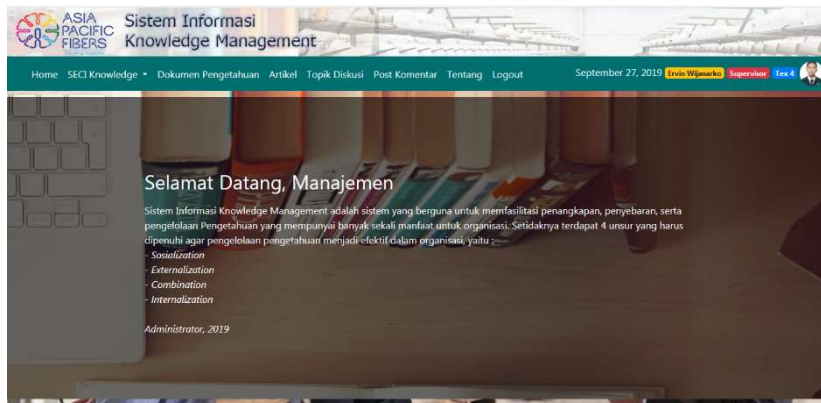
ASIA PACIFIC FIBERS

Sistem Informasi Knowledge Management

Home SECI Knowledge ▾ Dokumen Pengetahuan Artikel Topik Diskusi Post Komentar Tentang Logout

September 27, 2019 Ervin Wijanarko Supervisor Tex 4

Selamat Datang, Manajemen

Sistem Informasi Knowledge Management adalah sistem yang berguna untuk memfasilitasi penangkapan, penyebaran, serta pengelolaan Pengetahuan yang mempunyai banyak sekali manfaat untuk organisasi. Setidaknya terdapat 4 unsur yang harus dipenuhi agar pengelolaan pengetahuan menjadi efektif dalam organisasi, yaitu :
- Sosialization
- Externalization
- Combination
- Internalization

Administrator, 2019